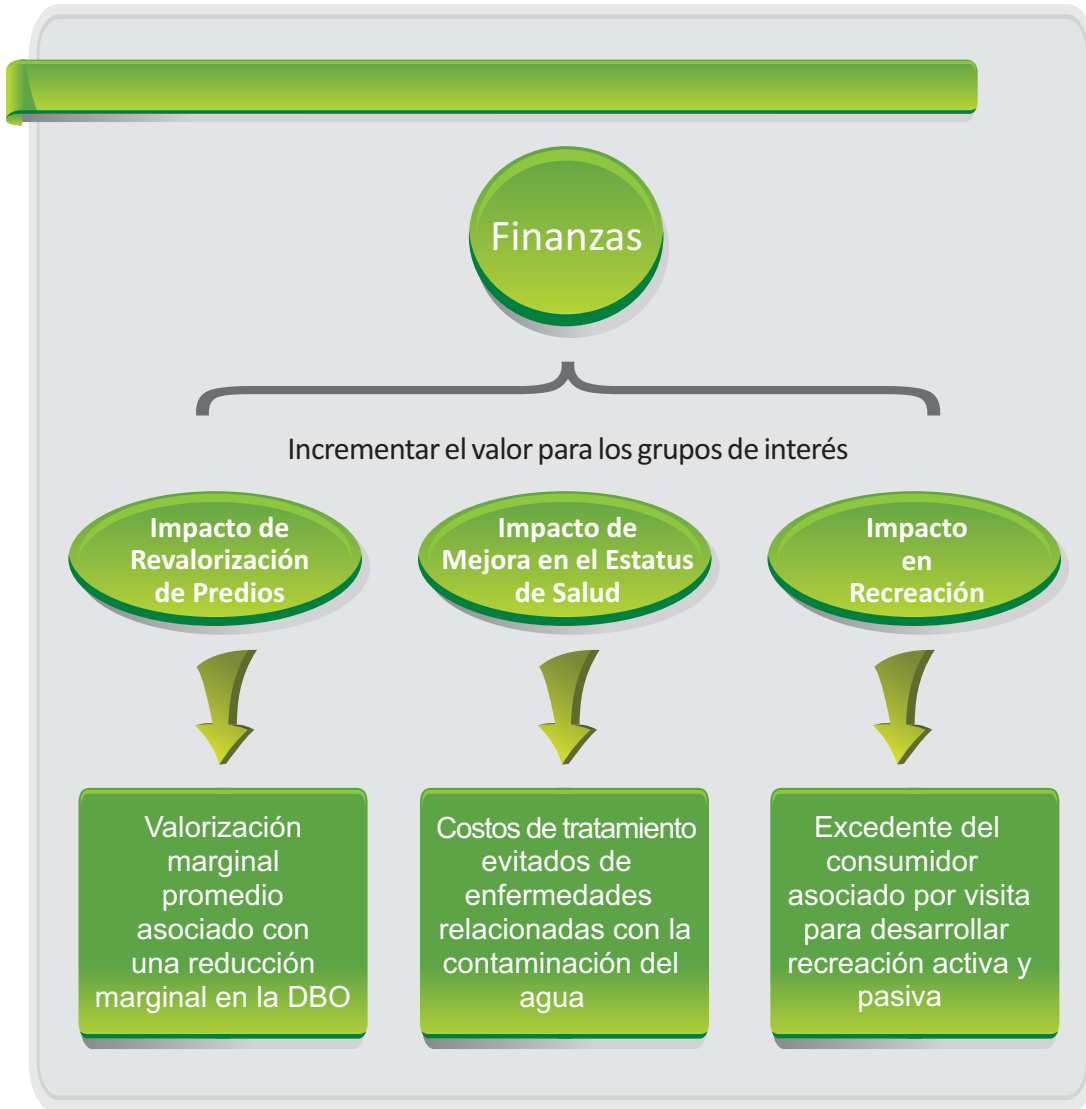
Finanzas

Incrementar el valor para los grupos de interés

Impacto de Revalorización de Predios

Impacto de Mejora en el Estatus de Salud

Impacto en Recreación

Valorización marginal promedio asociado con una reducción marginal en la DBO

Costos de tratamiento evitados de enfermedades relacionadas con la contaminación del agua

Excedente del consumidor asociado por visita para desarrollar recreación activa y pasiva